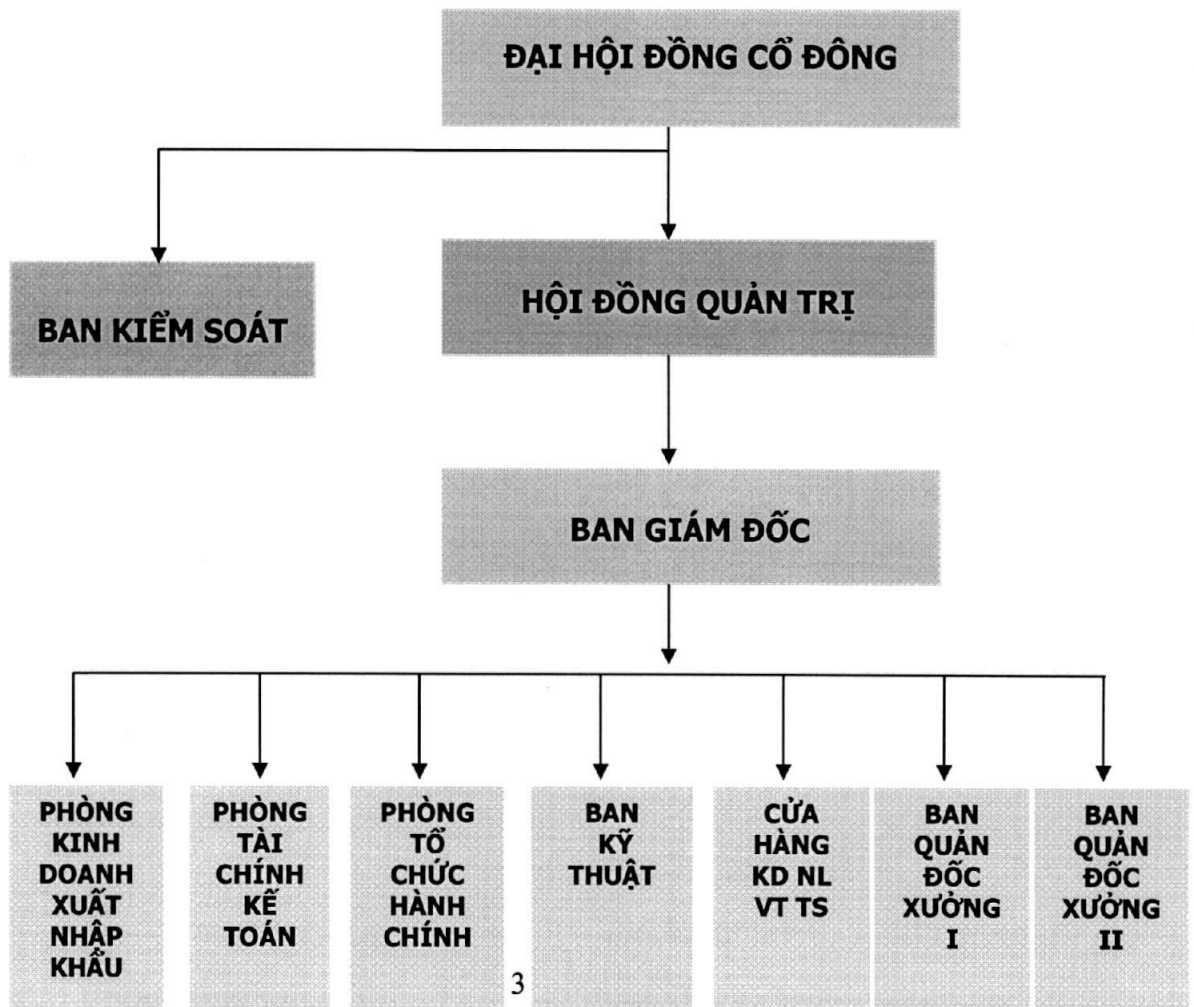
ĐẠI HỘI ĐỒNG CỔ ĐÔNG

BAN KIỂM SOÁT

HỘI ĐỒNG QUẢN TRỊ

BAN GIÁM ĐỐC

PHÒNG KINH DOANH XUẤT NHẬP KHẨU

PHÒNG TÀI CHÍNH KẾ TOÁN

PHÒNG TỔ CHỨC HÀNH CHÍNH

BAN KỸ THUẬT

CỬA HÀNG KD NL VT TS

BAN QUẢN ĐỐC XƯỞNG I

BAN QUẢN ĐỐC XƯỞNG II

3